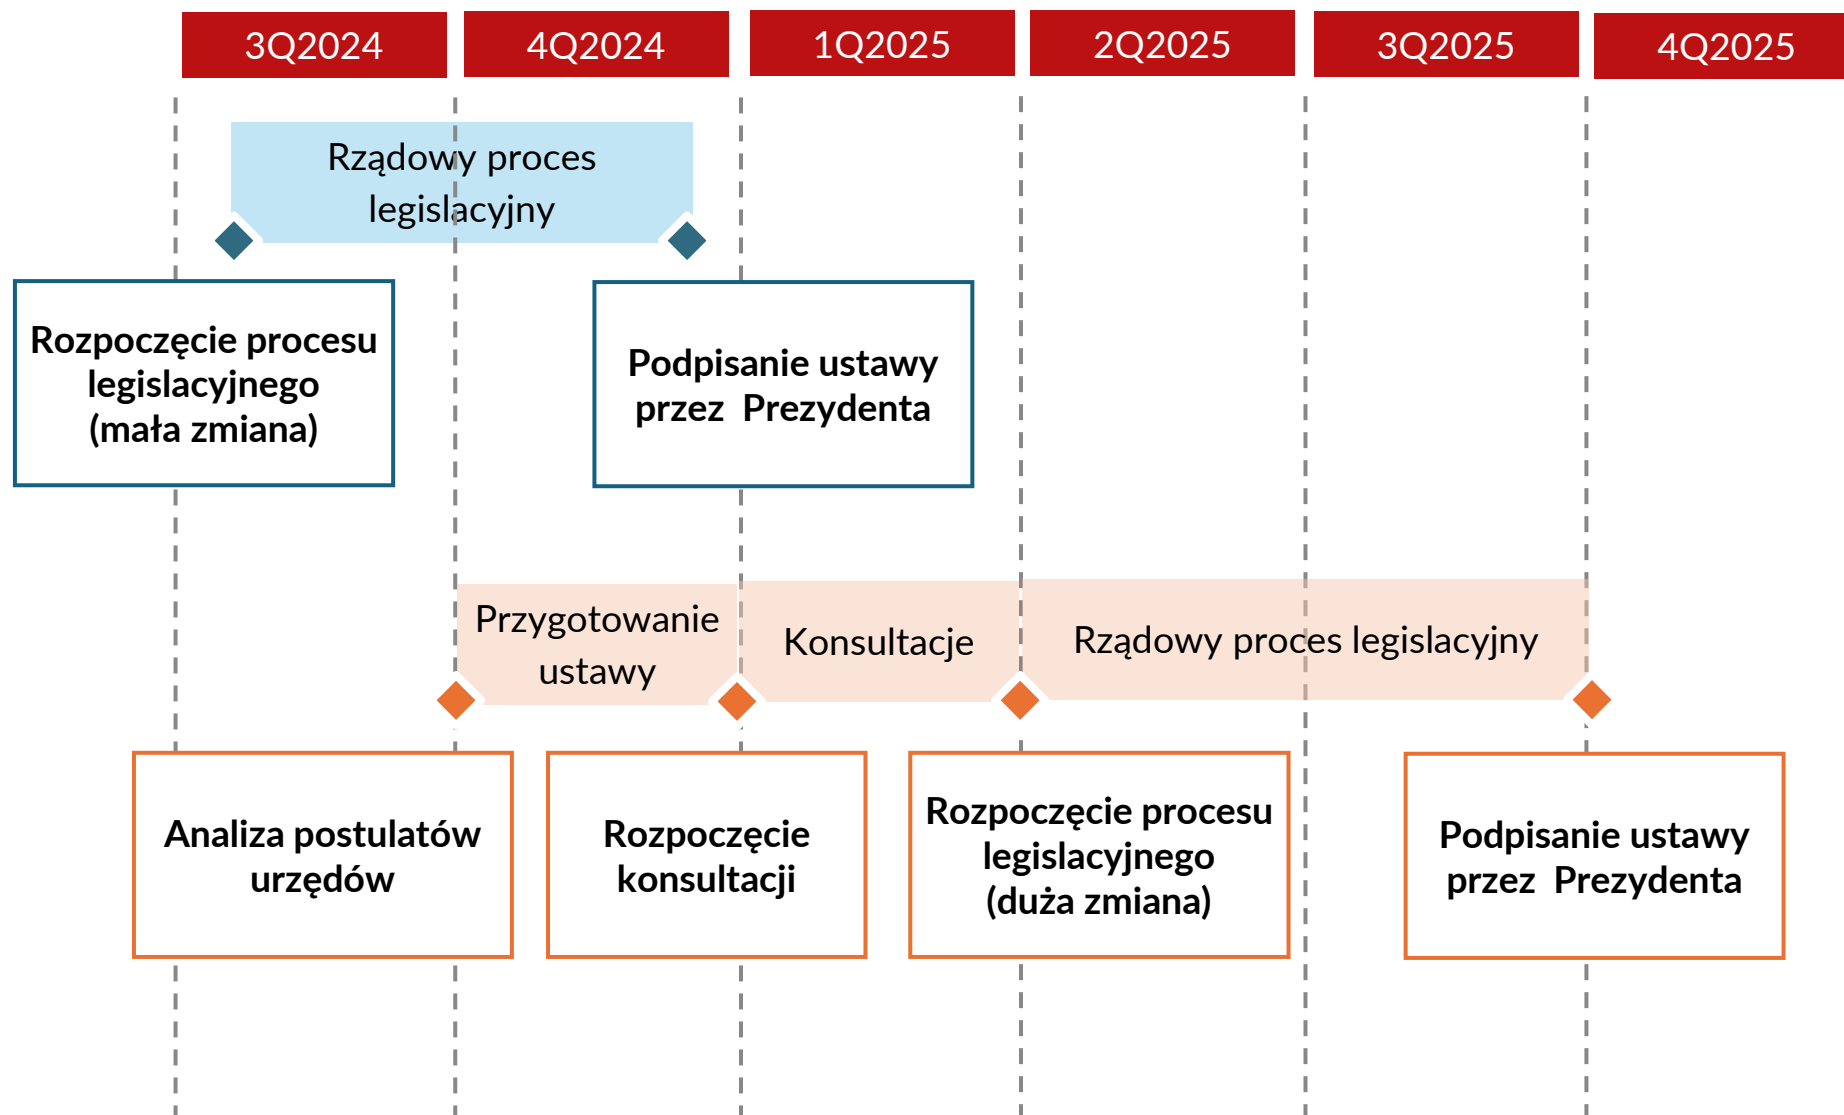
3Q2024
4Q2024
1Q2025
2Q2025
3Q2025
4Q2025

Rządowy proces legislacyjny

Rozpoczęcie procesu legislacyjnego (mała zmiana)

Podpisanie ustawy przez Prezydenta

Przygotowanie ustawy

Konsultacje

Rządowy proces legislacyjny

Analiza postulatów urzędów

Rozpoczęcie konsultacji

Rozpoczęcie procesu legislacyjnego (duża zmiana)

Podpisanie ustawy przez Prezydenta